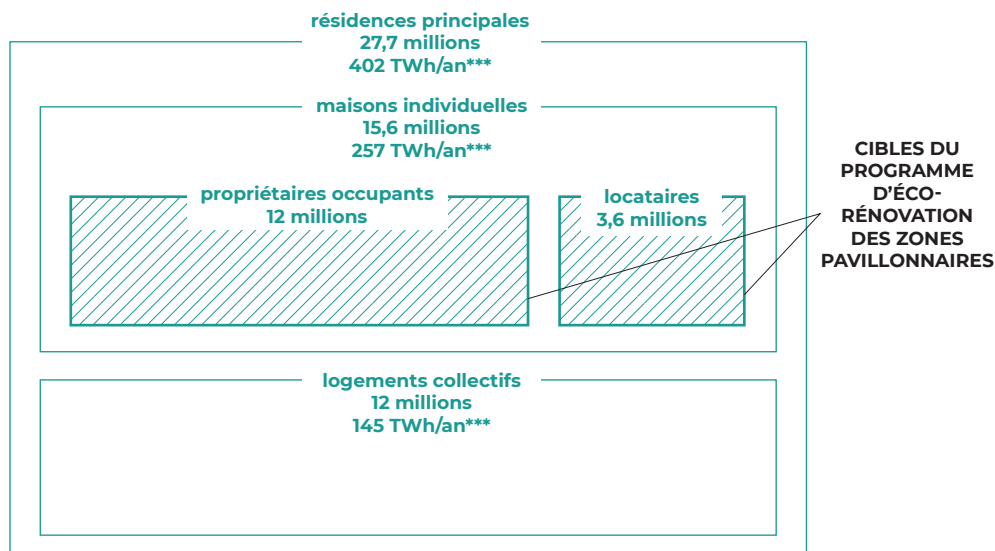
résidences principales
27,7 millions
402 TWh/an***

maisons individuelles
15,6 millions
257 TWh/an***

propriétaires occupants
12 millions

locataires
3,6 millions

CIBLES DU PROGRAMME D'ÉCO-RÉNOVATION DES ZONES PAVILLONNAIRES

logements collectifs
12 millions
145 TWh/an***